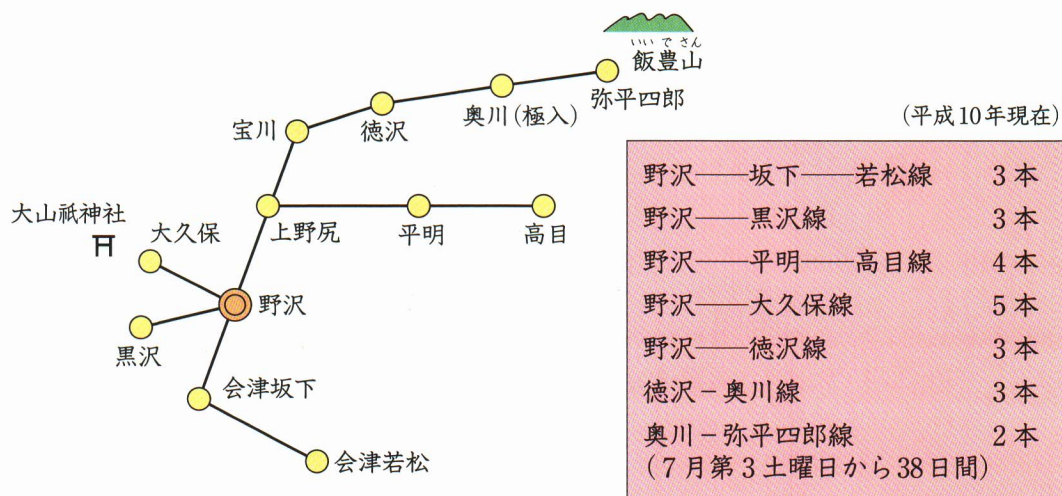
いいでさん
飯豊山
弥平四郎
奥川(極入)
徳沢
宝川
上野尻
平明
高目
大山祇神社
大久保
野沢
黒沢
会津坂下
会津若松

(平成10年現在)

| | |
|---|---|
| 野沢——坂下——若松線 | 3本 |
| 野沢——黒沢線 | 3本 |
| 野沢——平明——高目線 | 4本 |
| 野沢——大久保線 | 5本 |
| 野沢——徳沢線 | 3本 |
| 徳沢－奥川線 | 3本 |
| 奥川－弥平四郎線 | 2本 |

(7月第3土曜日から38日間)